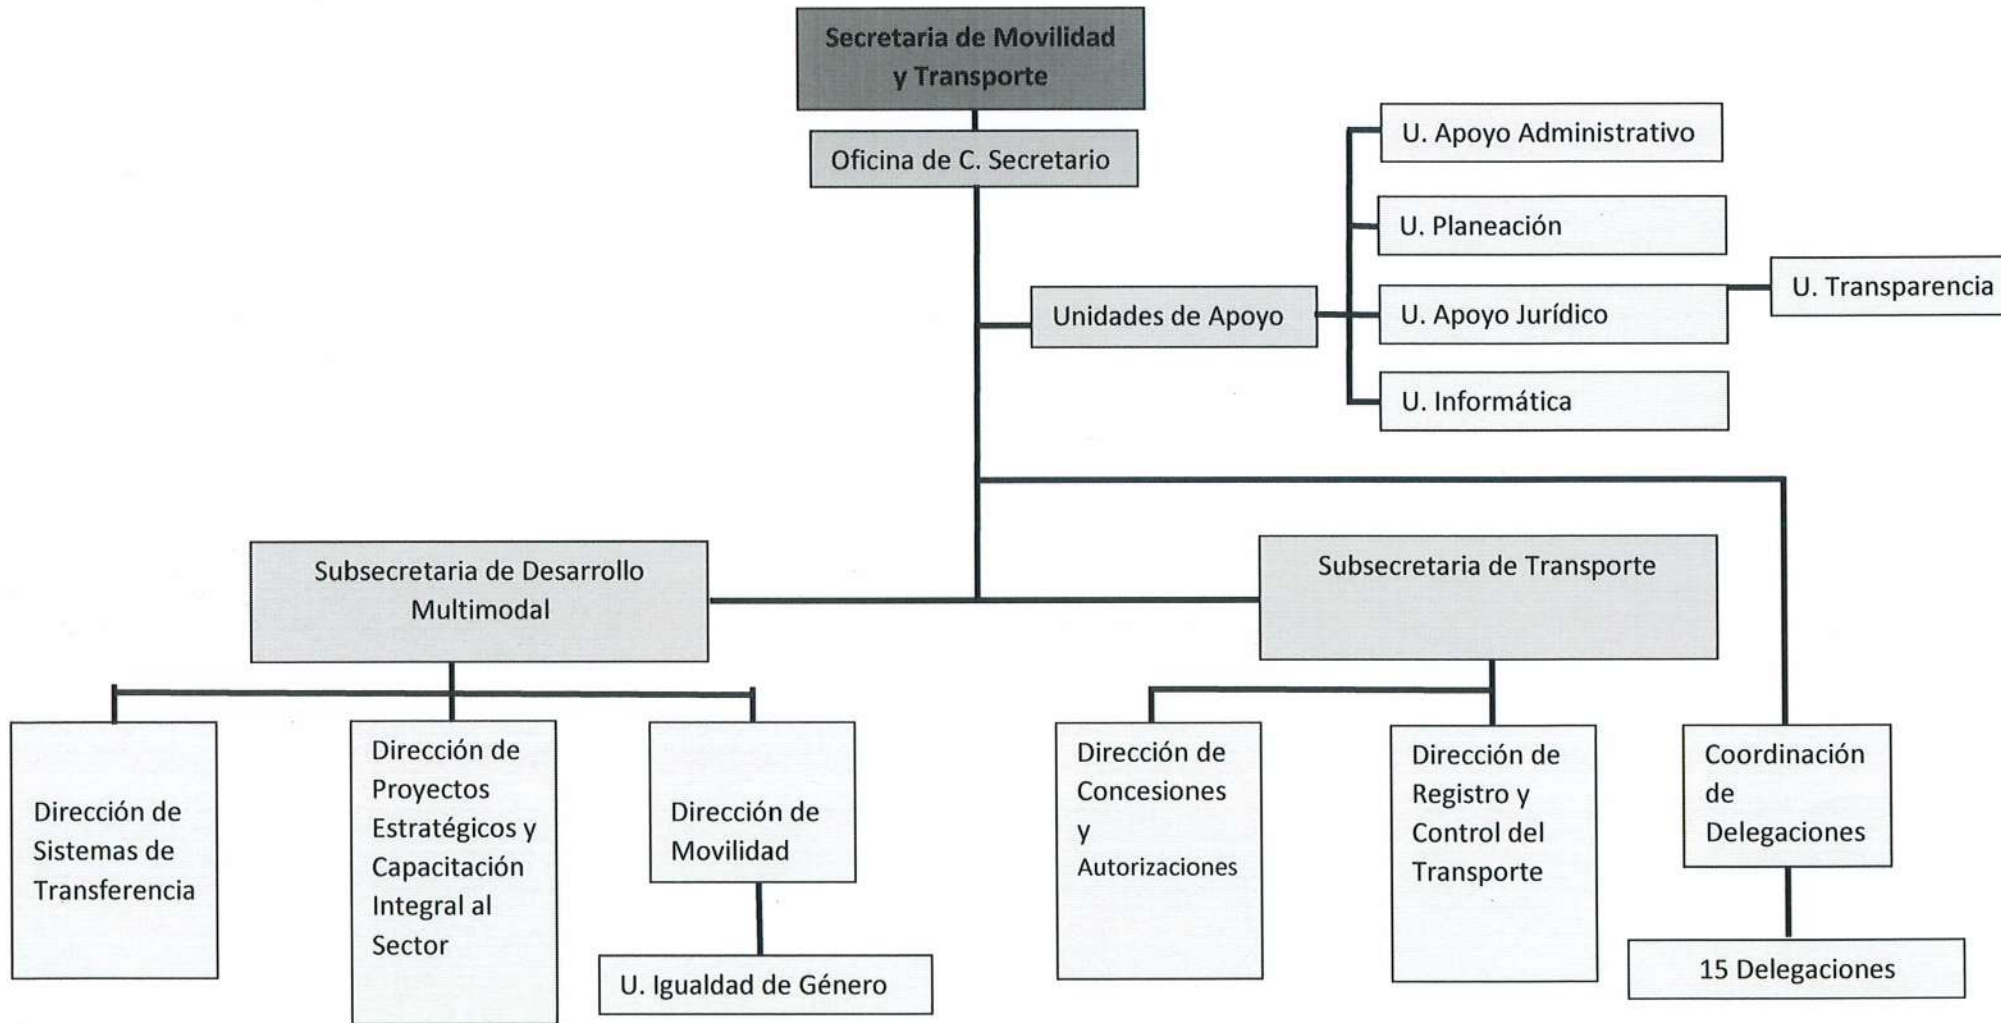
Secretaria de Movilidad y Transporte

Oficina de C. Secretario

U. Apoyo Administrativo

U. Planeación

Unidades de Apoyo

U. Apoyo Jurídico

U. Transparencia

U. Informática

Subsecretaria de Desarrollo Multimodal

Subsecretaria de Transporte

Dirección de Sistemas de Transferencia

Dirección de Proyectos Estratégicos y Capacitación Integral al Sector

Dirección de Movilidad

U. Igualdad de Género

Dirección de Concesiones y Autorizaciones

Dirección de Registro y Control del Transporte

Coordinación de Delegaciones

15 Delegaciones